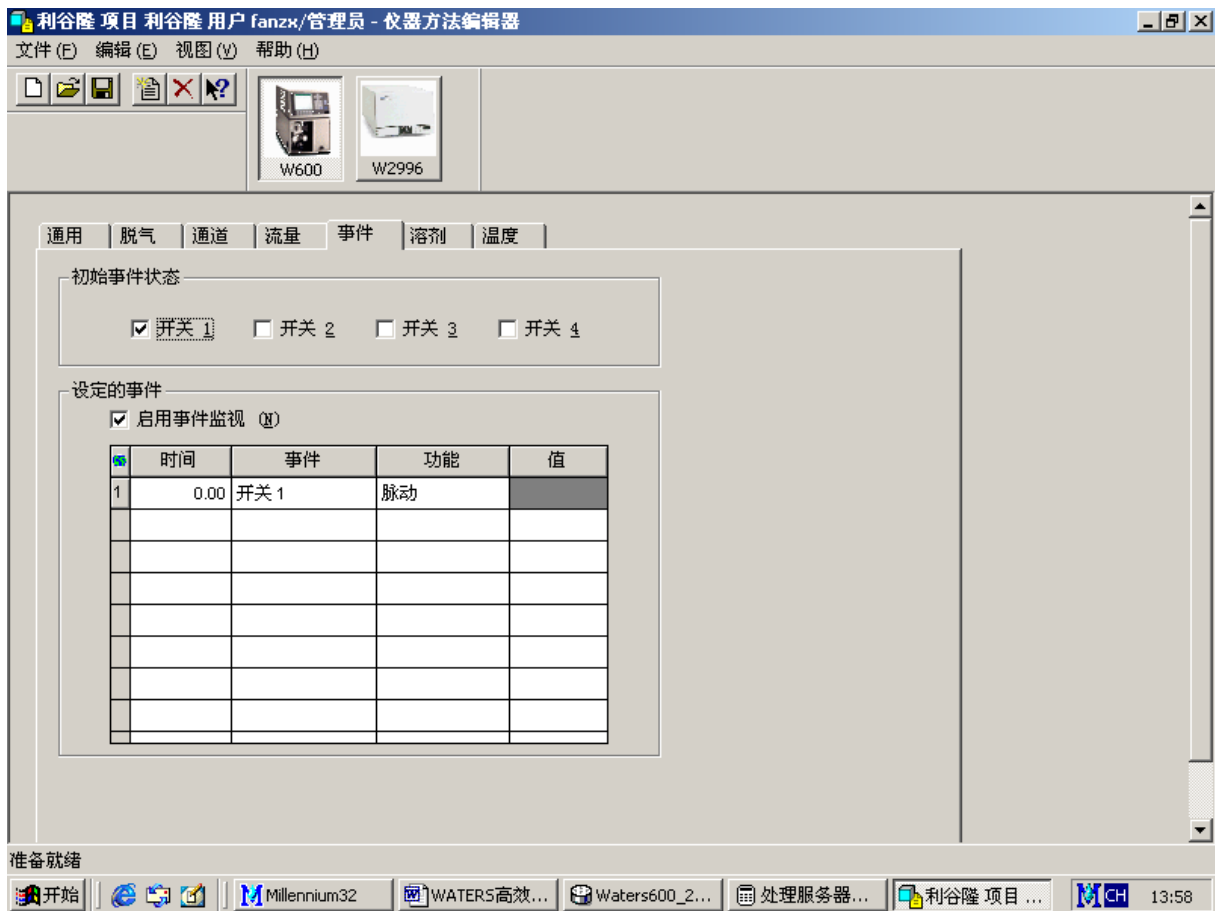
利谷隆 项目 利谷隆 用户 fanzx/管理员 - 仪器方法编辑器

文件(F) 编辑(E) 视图(V) 帮助(H)

W600 W2996

通用 | 脱气 | 通道 | 流量 | 事件 | 溶剂 | 温度

初始事件状态

☑ 开关 1 ☐ 开关 2 ☐ 开关 3 ☐ 开关 4

设定的事件

☑ 启用事件监视 (N)

| | 时间 | 事件 | 功能 | 值 |
|---|---|---|---|---|
| 1 | 0.00 | 开关 1 | 脉动 | |
| | | | | |
| | | | | |
| | | | | |
| | | | | |
| | | | | |
| | | | | |
| | | | | |

准备就绪

开始 | Millennium32 | WATERS高效... | Waters600_2... | 处理服务器... | 利谷隆 项目 ... | CH 13:58